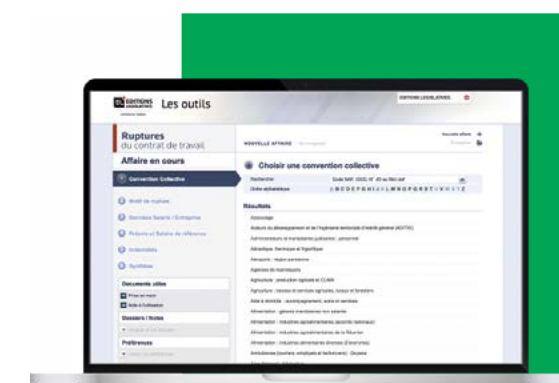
EL EDITIONS LEGISLATIVES Les outils

EDITIONS LEGISLATIVES

Ruptures du contrat de travail

Affaire en cours

Convention Collective

Motif de rupture

Données Salarié / Entreprise

Préavis et Salaire de référence

Indemnités

Synthèse

Documents utiles

Dossiers / Notes

Préférences

NOUVELLE AFFAIRE

Nouvelle affaire

Enregistrer

Choisir une convention collective

Rechercher

Ordre alphabétique

A B C D E F G H I J K L M N O P Q R S T U V W X Y Z

Résultats

Acteurs du développement et de l'ingénierie territoriale d'intérêt général (ADITIG)

Administrateurs et mandataires judiciaires : personnel

Aéraulique, thermique et frigorifique

Aéronautique : navigant

Agences de mannequins

Agriculture : production agricole et CUMA

Agriculture : réseaux et services agricoles, ruraux et forestiers

Aide à domicile : accompagnement, soins et services

Alimentation : gérants mandataires non salariés

Alimentation : industries agroalimentaires

Alimentation : industries alimentaires diverses

Ambulances